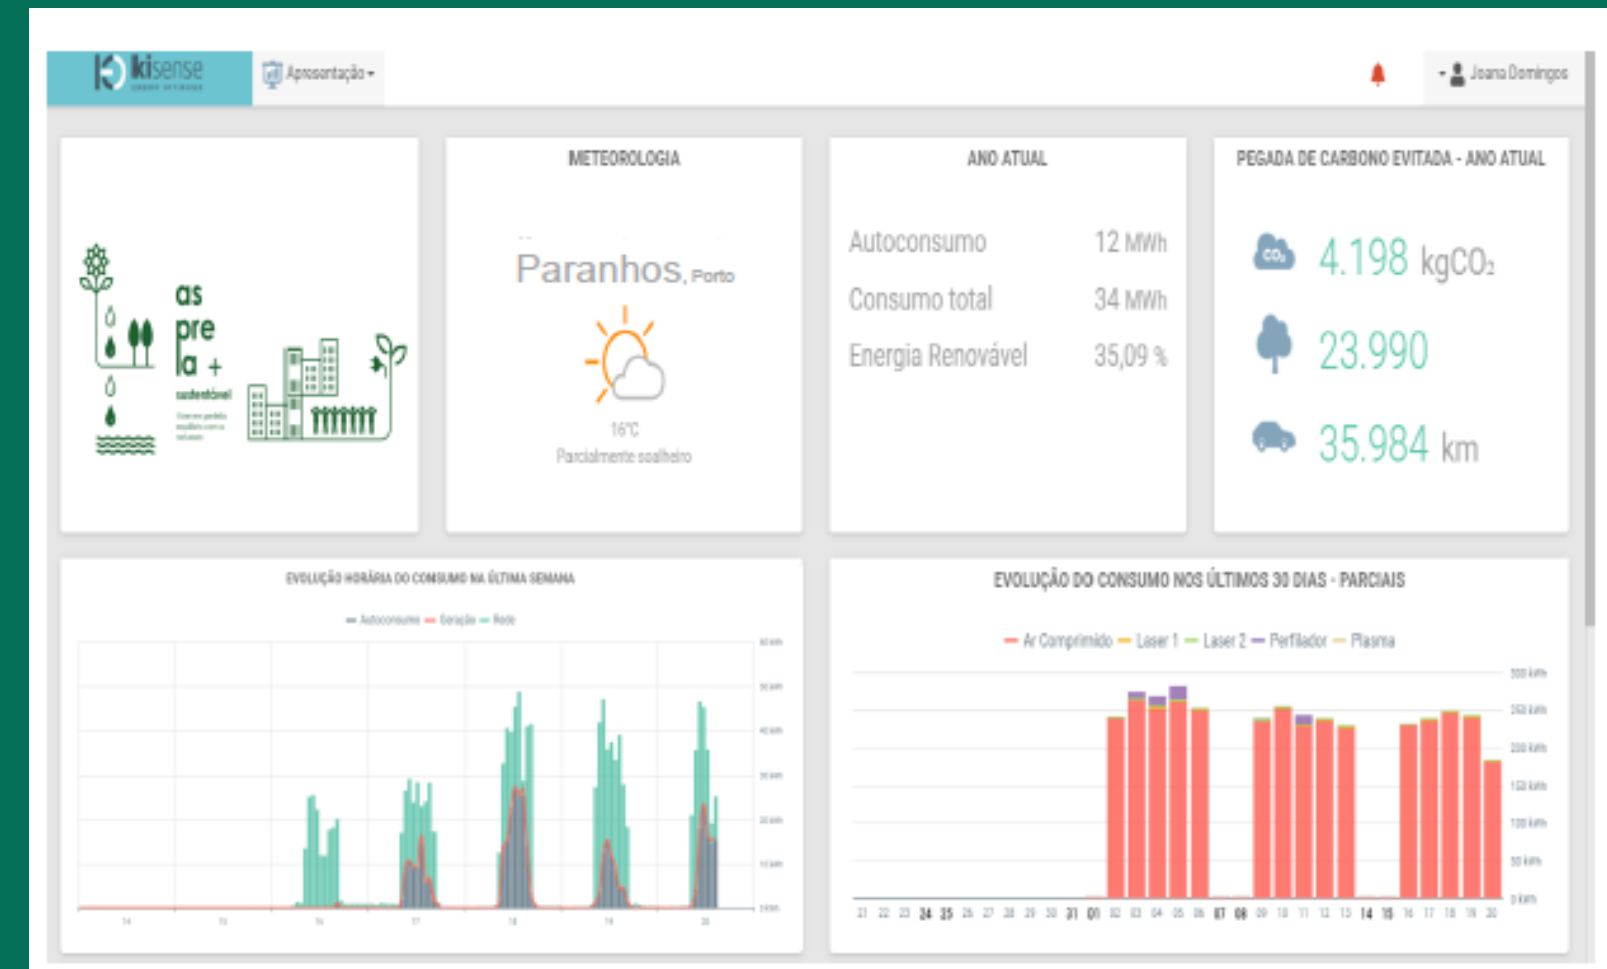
kisense

Apresentação

Joana Domingos

as
pre
la +
sustentável

METEOROLOGIA

Paranhos, Porto

16°C
Parcialmente soalheiro

ANO ATUAL

| Autoconsumo | 12 MWh |
|---|---|
| Consumo total | 34 MWh |
| Energia Renovável | 35,09 % |

PEGADA DE CARBONO EVITADA - ANO ATUAL

$CO_2$ 4.198 $kgCO_2$

23.990

35.984 km

EVOLUÇÃO HORÁRIA DO CONSUMO NA ÚLTIMA SEMANA

Autoconsumo Geração Rede

60 kWh
50 kWh
40 kWh
30 kWh
20 kWh
10 kWh
0 kWh

14 15 16 17 18 19 20

EVOLUÇÃO DO CONSUMO NOS ÚLTIMOS 30 DIAS - PARCIAIS

Ar Comprimido Laser 1 Laser 2 Perfilador Plasma

300 kWh
250 kWh
200 kWh
150 kWh
100 kWh
50 kWh
0 kWh

21 22 23 24 25 26 27 28 29 30 31 01 02 03 04 05 06 07 08 09 10 11 12 13 14 15 16 17 18 19 20